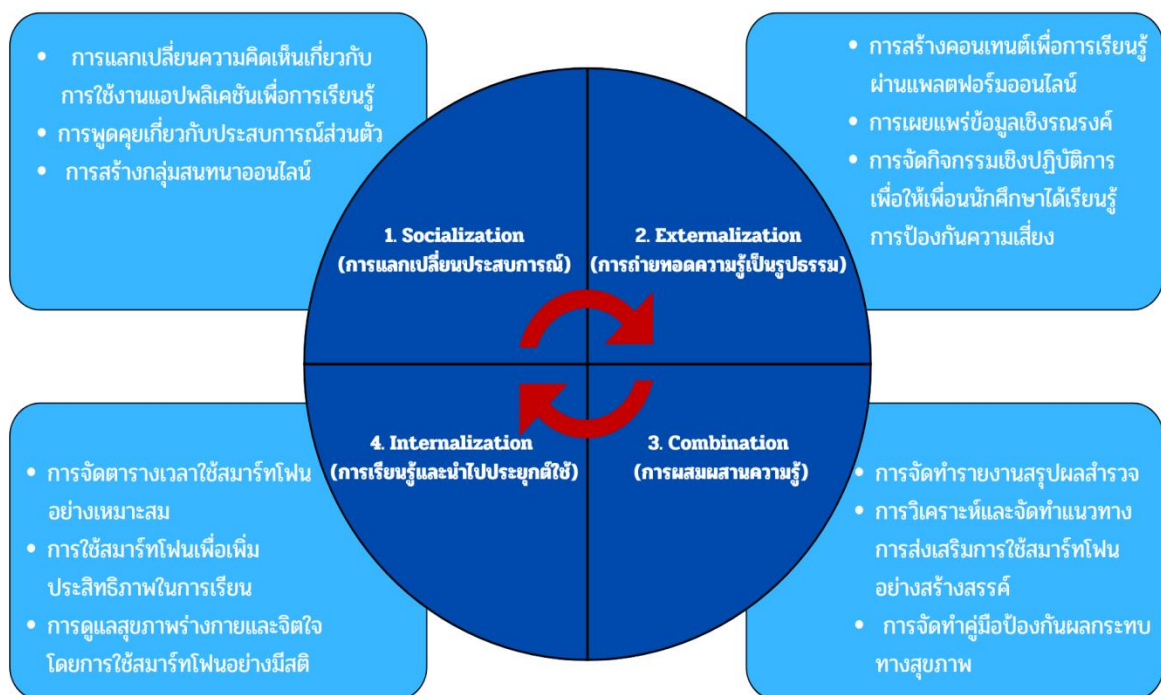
• การแลกเปลี่ยนความคิดเห็นเกี่ยวกับการใช้งานแอปพลิเคชันเพื่อการเรียนรู้
• การพูดคุยเกี่ยวกับประสบการณ์ส่วนตัว
• การสร้างกลุ่มสนทนาออนไลน์

• การสร้างคอนเทนต์เพื่อการเรียนรู้ผ่านแพลตฟอร์มออนไลน์
• การเผยแพร่ข้อมูลเชิงรณรงค์
• การจัดกิจกรรมเชิงปฏิบัติการเพื่อให้เพื่อนนักศึกษาได้เรียนรู้การป้องกันความเสี่ยง

1. Socialization
(การแลกเปลี่ยนประสบการณ์)

2. Externalization
(การถ่ายทอดความรู้เป็นรูปธรรม)

4. Internalization
(การเรียนรู้และนำไปประยุกต์ใช้)

3. Combination
(การผสมผสานความรู้)

• การจัดตารางเวลาใช้สมาร์ทโฟนอย่างเหมาะสม
• การใช้สมาร์ทโฟนเพื่อเพิ่มประสิทธิภาพในการเรียน
• การดูแลสุขภาพร่างกายและจิตใจโดยการใช้สมาร์ทโฟนอย่างมีสติ

• การจัดทำรายงานสรุปผลสำรวจ
• การวิเคราะห์และจัดทำแนวทางการส่งเสริมการใช้สมาร์ทโฟนอย่างสร้างสรรค์
• การจัดทำคู่มือป้องกันผลกระทบทางสุขภาพ